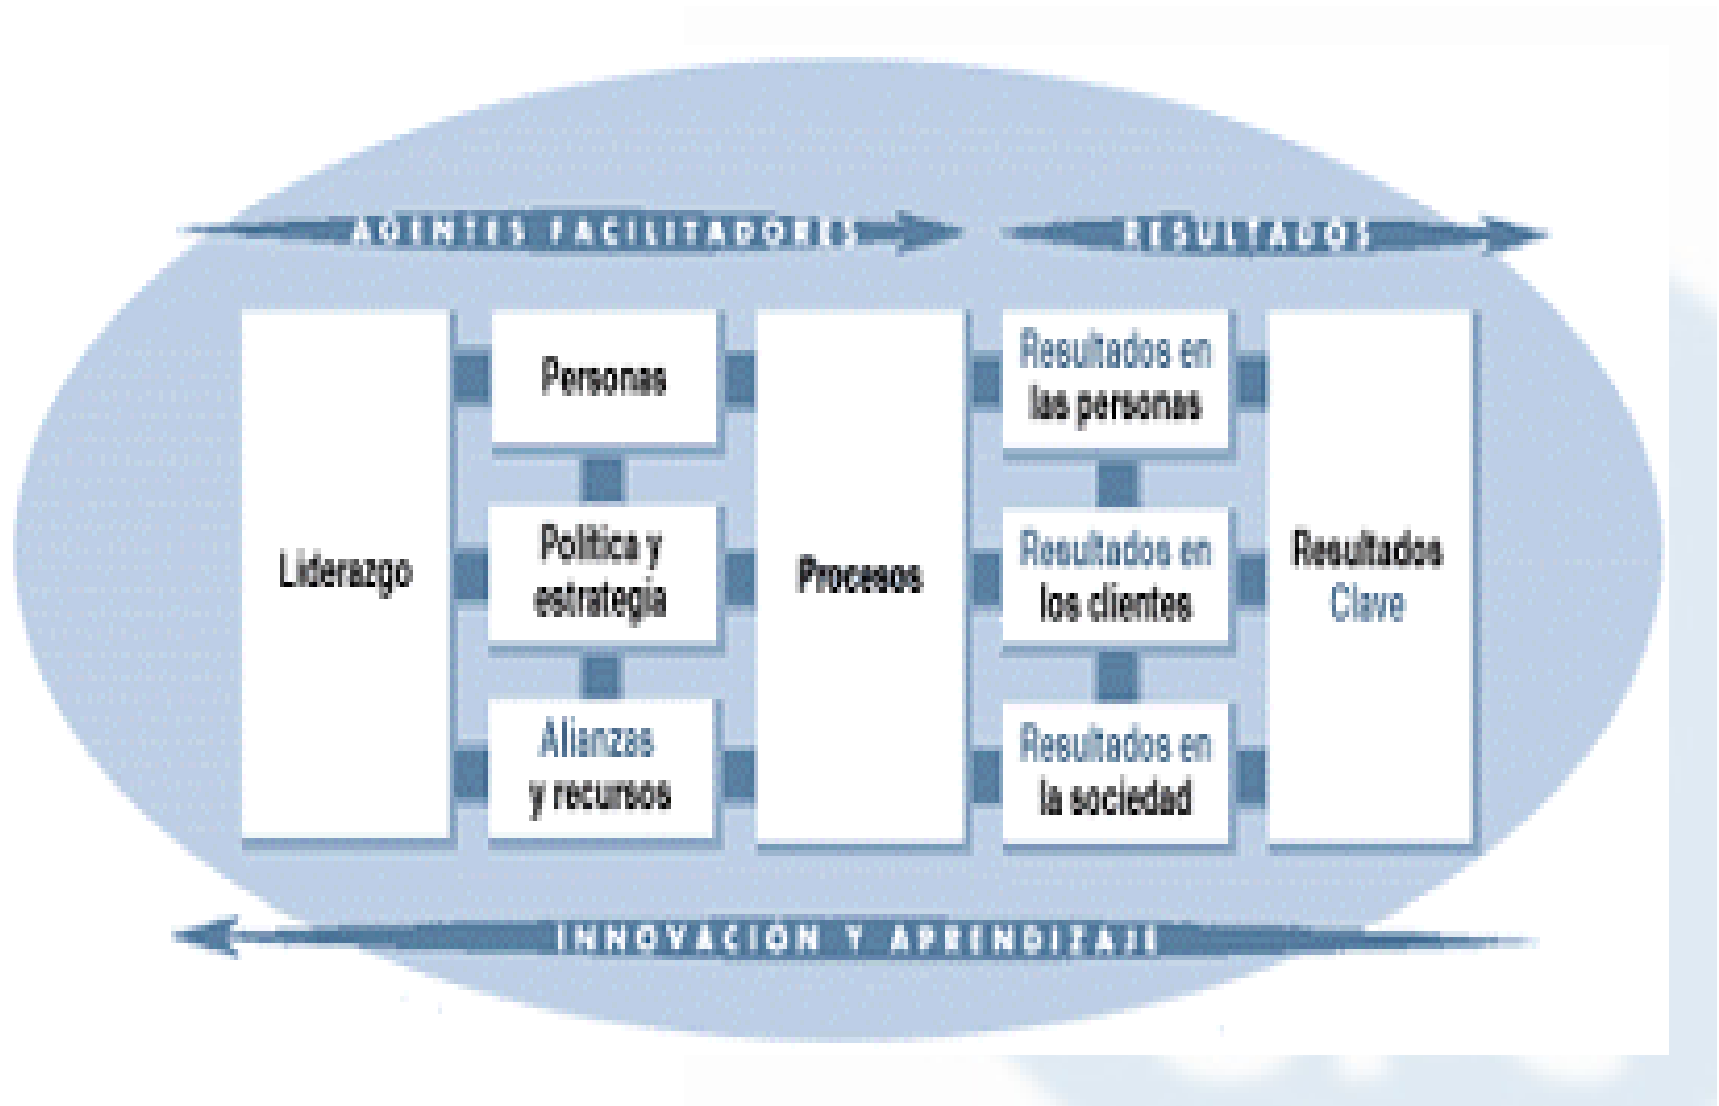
AGENTES FACILITADORES

RESULTADOS

Liderazgo

Personas

Política y estrategia

Alianzas y recursos

Procesos

Resultados en las personas

Resultados en los clientes

Resultados en la sociedad

Resultados Clave

INNOVACIÓN Y APRENDIZAJE